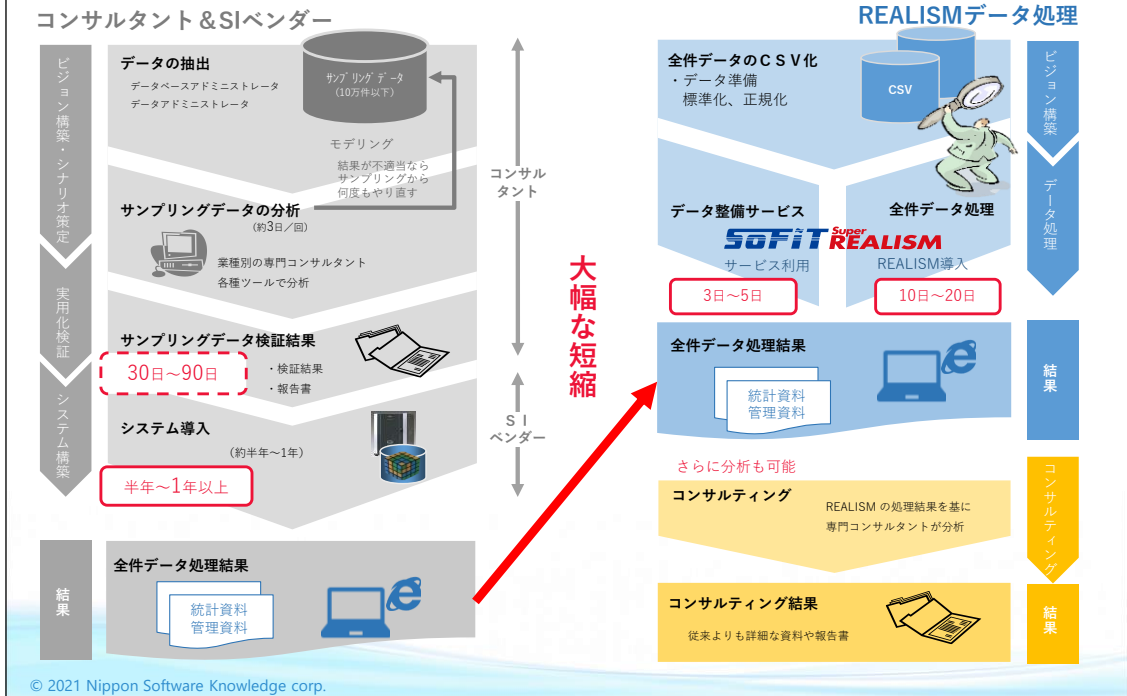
コンサルタント＆SIベンダー

ビジョン構築・シナリオ策定

データの抽出
データベースアドミニストレータ
データアドミニストレータ

サンプリングデータ
(10万件以下)

モデリング

結果が不適当なら
サンプリングから
何度もやり直す

サンプリングデータの分析
(約3日/回)

業種別の専門コンサルタント
各種ツールで分析

実用化検証

サンプリングデータ検証結果

30日～90日

・検証結果
・報告書

システム構築

システム導入
(約半年～1年)

半年～1年以上

コンサルタント

SI
ベンダー

結果

全件データ処理結果

統計資料
管理資料

大幅な短縮

REALISMデータ処理

全件データのCSV化
・データ準備
標準化、正規化

CSV

ビジョン構築

データ処理

データ整備サービス
SoFIT
サービス利用
3日～5日

全件データ処理
Super REALISM
REALISM導入
10日～20日

全件データ処理結果

統計資料
管理資料

結果

さらに分析も可能

コンサルティング
REALISM の処理結果を基に
専門コンサルタントが分析

コンサルティング

コンサルティング結果
従来よりも詳細な資料や報告書

結果

© 2021 Nippon Software Knowledge corp.